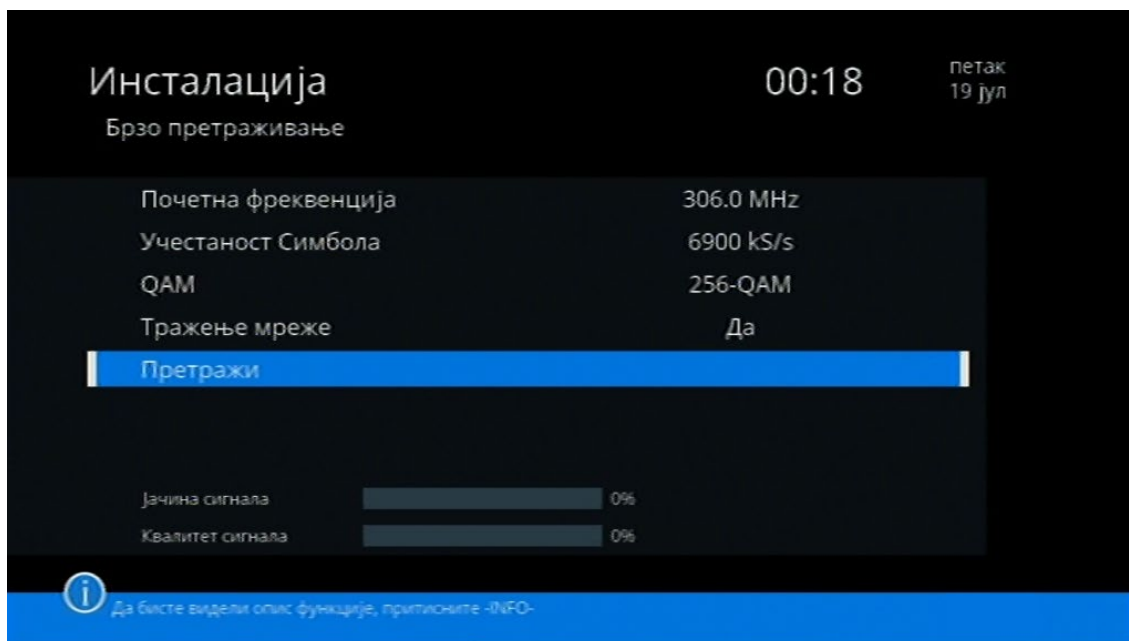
Инсталација
Брзо претраживање

00:18

петак
19 јул

| | |
|---|---|
| Почетна фреквенција | 306.0 MHz |
| Учестаност Симбола | 6900 kS/s |
| QAM | 256-QAM |
| Тражење мреже | Да |

Претражи

Јачина сигнала 0%
Квалитет сигнала 0%

Да бисте видели опис функције, притисните -INFO-